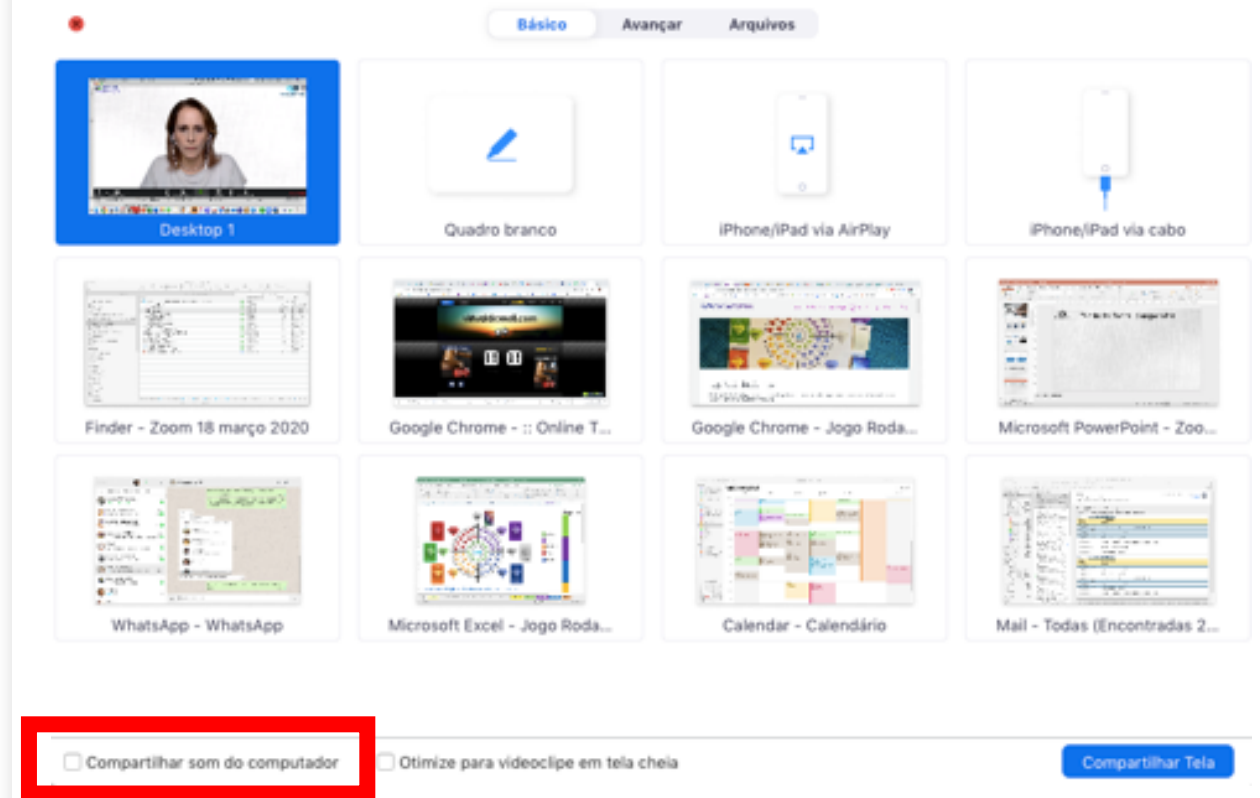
Básico Avançar Arquivos

Desktop 1

Quadro branco

iPhone/iPad via AirPlay

iPhone/iPad via cabo

Finder - Zoom 18 março 2020

Google Chrome - :: Online T...

Google Chrome - Jogo Roda...

Microsoft PowerPoint - Zoo...

WhatsApp - WhatsApp

Microsoft Excel - Jogo Roda...

Calendar - Calendário

Mail - Todas (Encontradas 2...

Compartilhar som do computador

Otimize para videoclipe em tela cheia

Compartilhar Tela